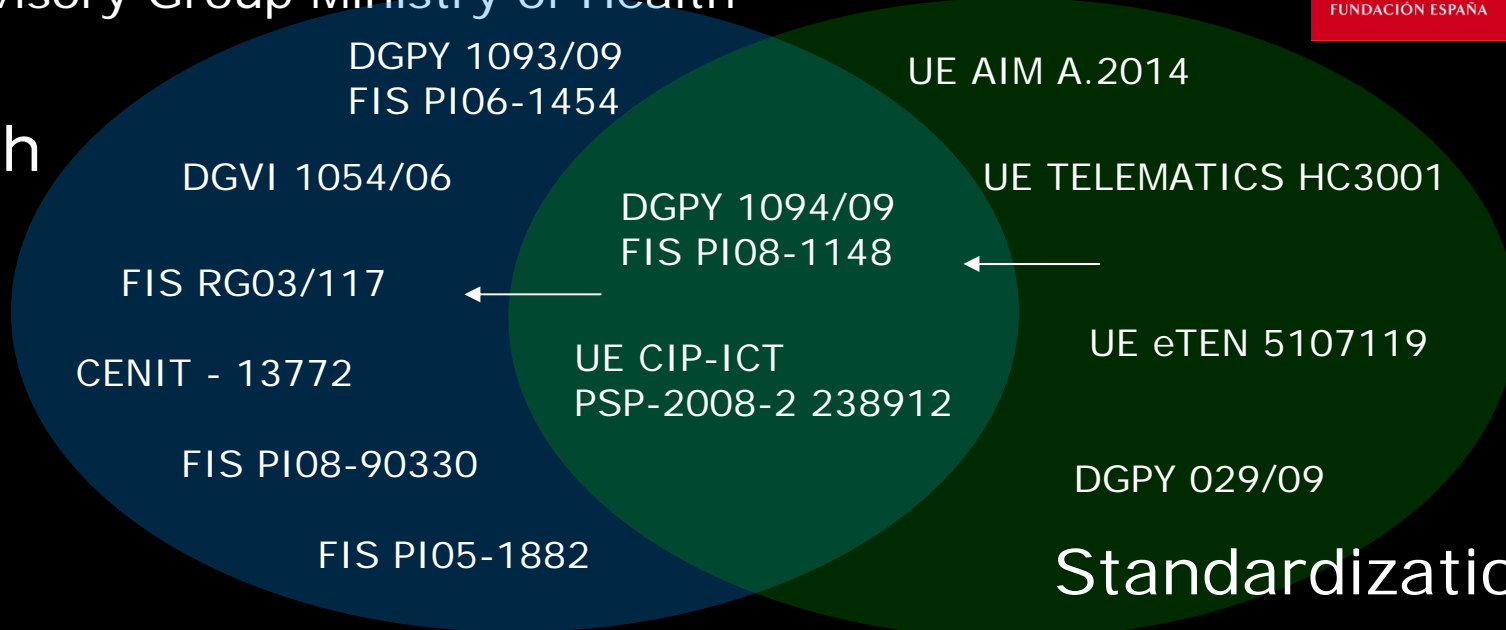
visory Group Ministry of Health

FUNDACIÓN ESPAÑA

h

DGPY 1093/09
FIS PI06-1454

DGVI 1054/06

FIS RG03/117

CENIT - 13772

FIS PI08-90330

FIS PI05-1882

DGPY 1094/09
FIS PI08-1148

UE CIP-ICT
PSP-2008-2 238912

UE AIM A.2014

UE TELEMATICS HC3001

UE eTEN 5107119

DGPY 029/09

Standardizatio